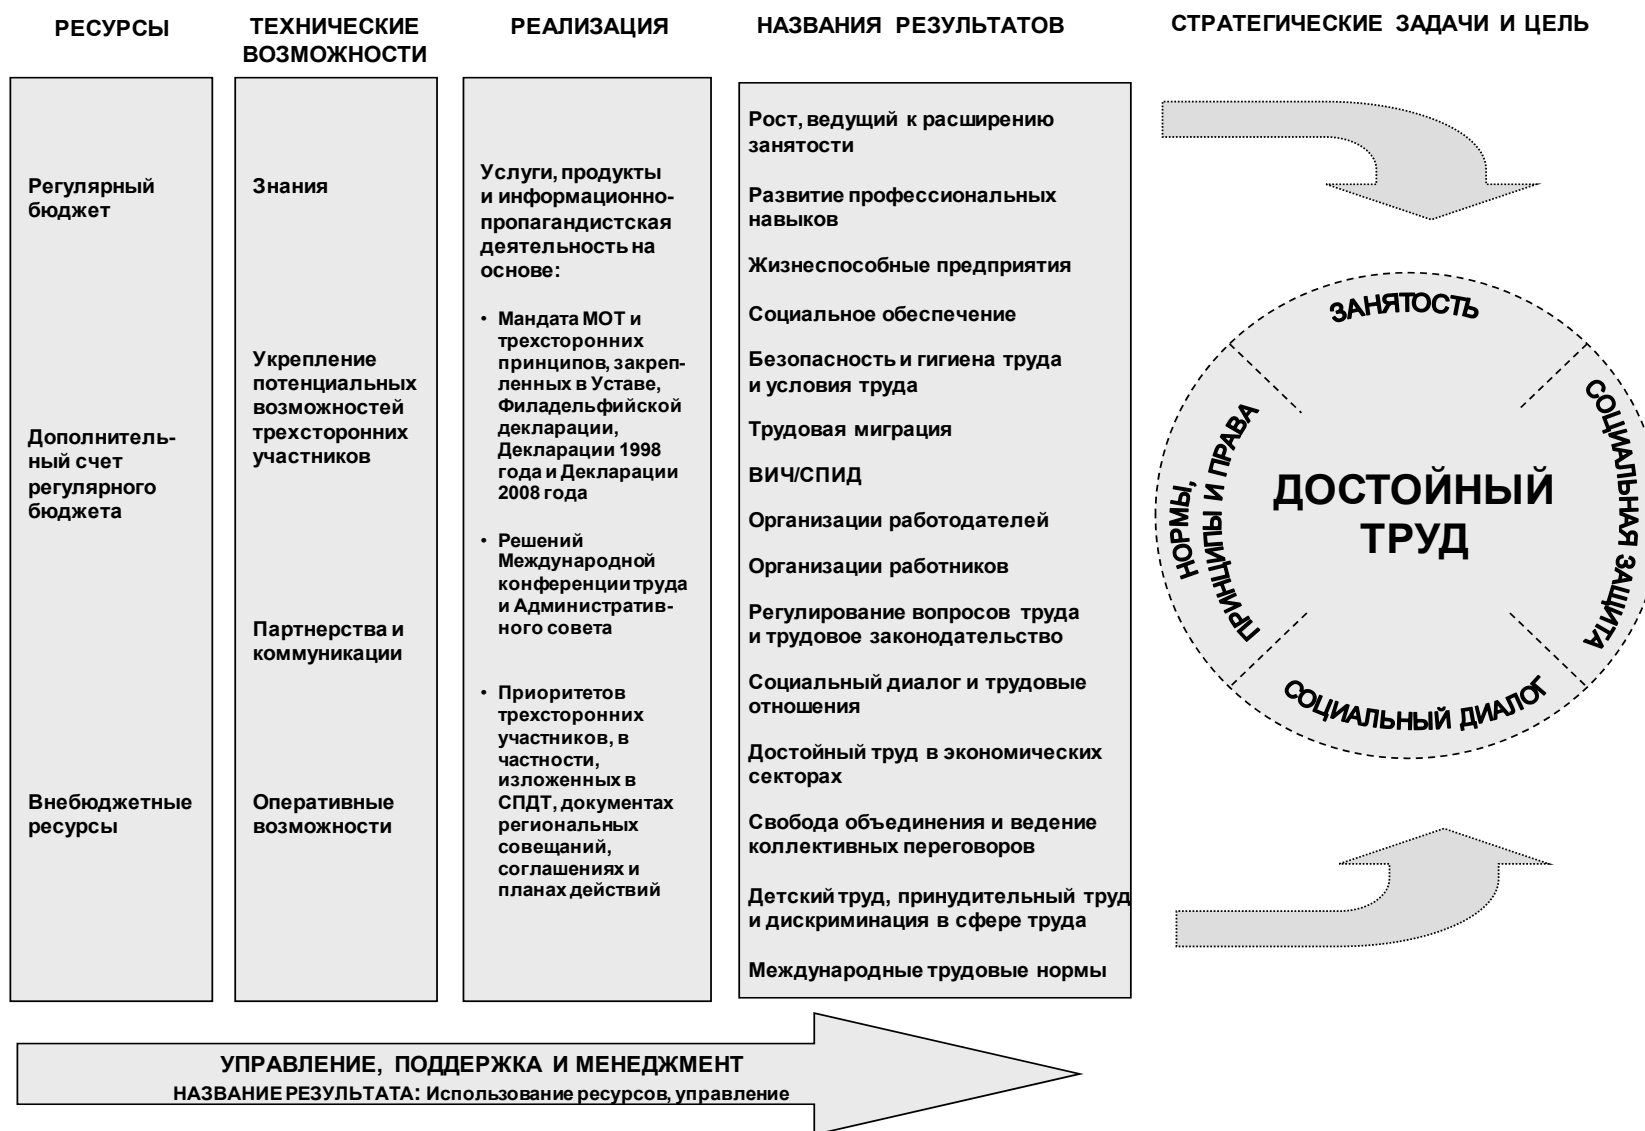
РЕСУРСЫ

ТЕХНИЧЕСКИЕ ВОЗМОЖНОСТИ

РЕАЛИЗАЦИЯ

НАЗВАНИЯ РЕЗУЛЬТАТОВ

СТРАТЕГИЧЕСКИЕ ЗАДАЧИ И ЦЕЛЬ

Регулярный бюджет

Дополнительный счет регулярного бюджета

Внебюджетные ресурсы

Знания

Укрепление потенциальных возможностей трехсторонних участников

Партнерства и коммуникации

Оперативные возможности

Услуги, продукты и информационно-пропагандистская деятельность на основе:

• Мандата МОТ и трехсторонних принципов, закрепленных в Уставе, Филадельфийской декларации, Декларации 1998 года и Декларации 2008 года

• Решений Международной конференции труда и Административного совета

• Приоритетов трехсторонних участников, в частности, изложенных в СПДТ, документах региональных совещаний, соглашениях и планах действий

Рост, ведущий к расширению занятости

Развитие профессиональных навыков

Жизнеспособные предприятия

Социальное обеспечение

Безопасность и гигиена труда и условия труда

Трудовая миграция

ВИЧ/СПИД

Организации работодателей

Организации работников

Регулирование вопросов труда и трудовое законодательство

Социальный диалог и трудовые отношения

Достойный труд в экономических секторах

Свобода объединения и ведение коллективных переговоров

Детский труд, принудительный труд и дискриминация в сфере труда

Международные трудовые нормы

ЗАНЯТОСТЬ

СОЦИАЛЬНАЯ ЗАЩИТА

СОЦИАЛЬНЫЙ ДИАЛОГ

НОРМЫ, ПРИНЦИПЫ И ПРАВА

ДОСТОЙНЫЙ ТРУД

УПРАВЛЕНИЕ, ПОДДЕРЖКА И МЕНЕДЖМЕНТ
НАЗВАНИЕ РЕЗУЛЬТАТА: Использование ресурсов, управление